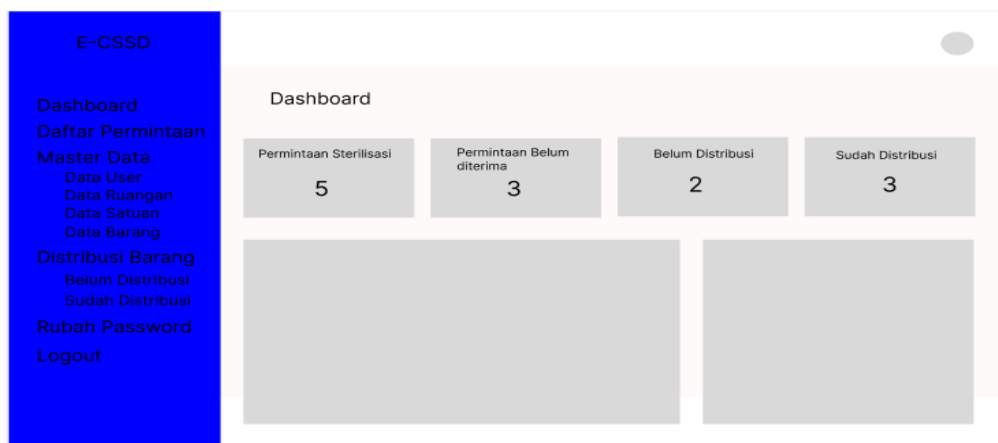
E-CSSD

Dashboard
Daftar Permintaan
Master Data
Data User
Data Ruangan
Data Satuan
Data Barang
Distribusi Barang
Belum Distribusi
Sudah Distribusi
Rubah Password
Logout

Dashboard

Permintaan Sterilisasi
5

Permintaan Belum diterima
3

Belum Distribusi
2

Sudah Distribusi
3